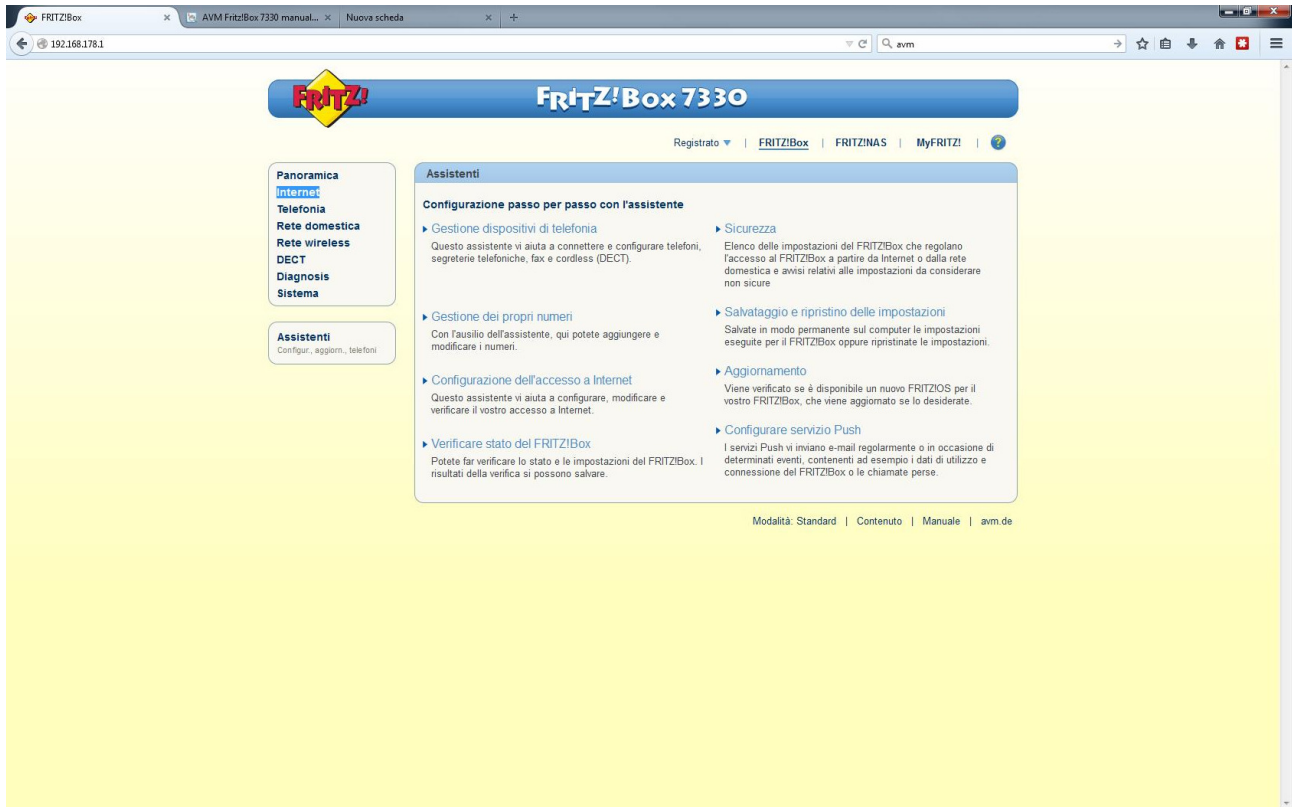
FRITZ!Box × AVM Fritz!Box 7330 manual... × Nuova scheda × +

192.168.178.1

avm

FRITZ!

FRITZ!Box 7330

Registrato ▼ | FRITZ!Box | FRITZ!NAS | MyFRITZ! | ?

Panoramica
Internet
Telefonia
Rete domestica
Rete wireless
DECT
Diagnosis
Sistema

Assistenti
Configur., aggiorn., telefoni

Assistenti

Configurazione passo per passo con l'assistente

▸ Gestione dispositivi di telefonia
Questo assistente vi aiuta a connettere e configurare telefoni, segreterie telefoniche, fax e cordless (DECT).

▸ Gestione dei propri numeri
Con l'ausilio dell'assistente, qui potete aggiungere e modificare i numeri.

▸ Configurazione dell'accesso a Internet
Questo assistente vi aiuta a configurare, modificare e verificare il vostro accesso a Internet.

▸ Verificare stato del FRITZ!Box
Potete far verificare lo stato e le impostazioni del FRITZ!Box. I risultati della verifica si possono salvare.

▸ Sicurezza
Elenco delle impostazioni del FRITZ!Box che regolano l'accesso al FRITZ!Box a partire da Internet o dalla rete domestica e avvisi relativi alle impostazioni da considerare non sicure

▸ Salvataggio e ripristino delle impostazioni
Salvate in modo permanente sul computer le impostazioni eseguite per il FRITZ!Box oppure ripristinate le impostazioni.

▸ Aggiornamento
Viene verificato se è disponibile un nuovo FRITZ!OS per il vostro FRITZ!Box, che viene aggiornato se lo desiderate.

▸ Configurare servizio Push
I servizi Push vi inviano e-mail regolarmente o in occasione di determinati eventi, contenenti ad esempio i dati di utilizzo e connessione del FRITZ!Box o le chiamate perse.

Modalità: Standard | Contenuto | Manuale | avm.de